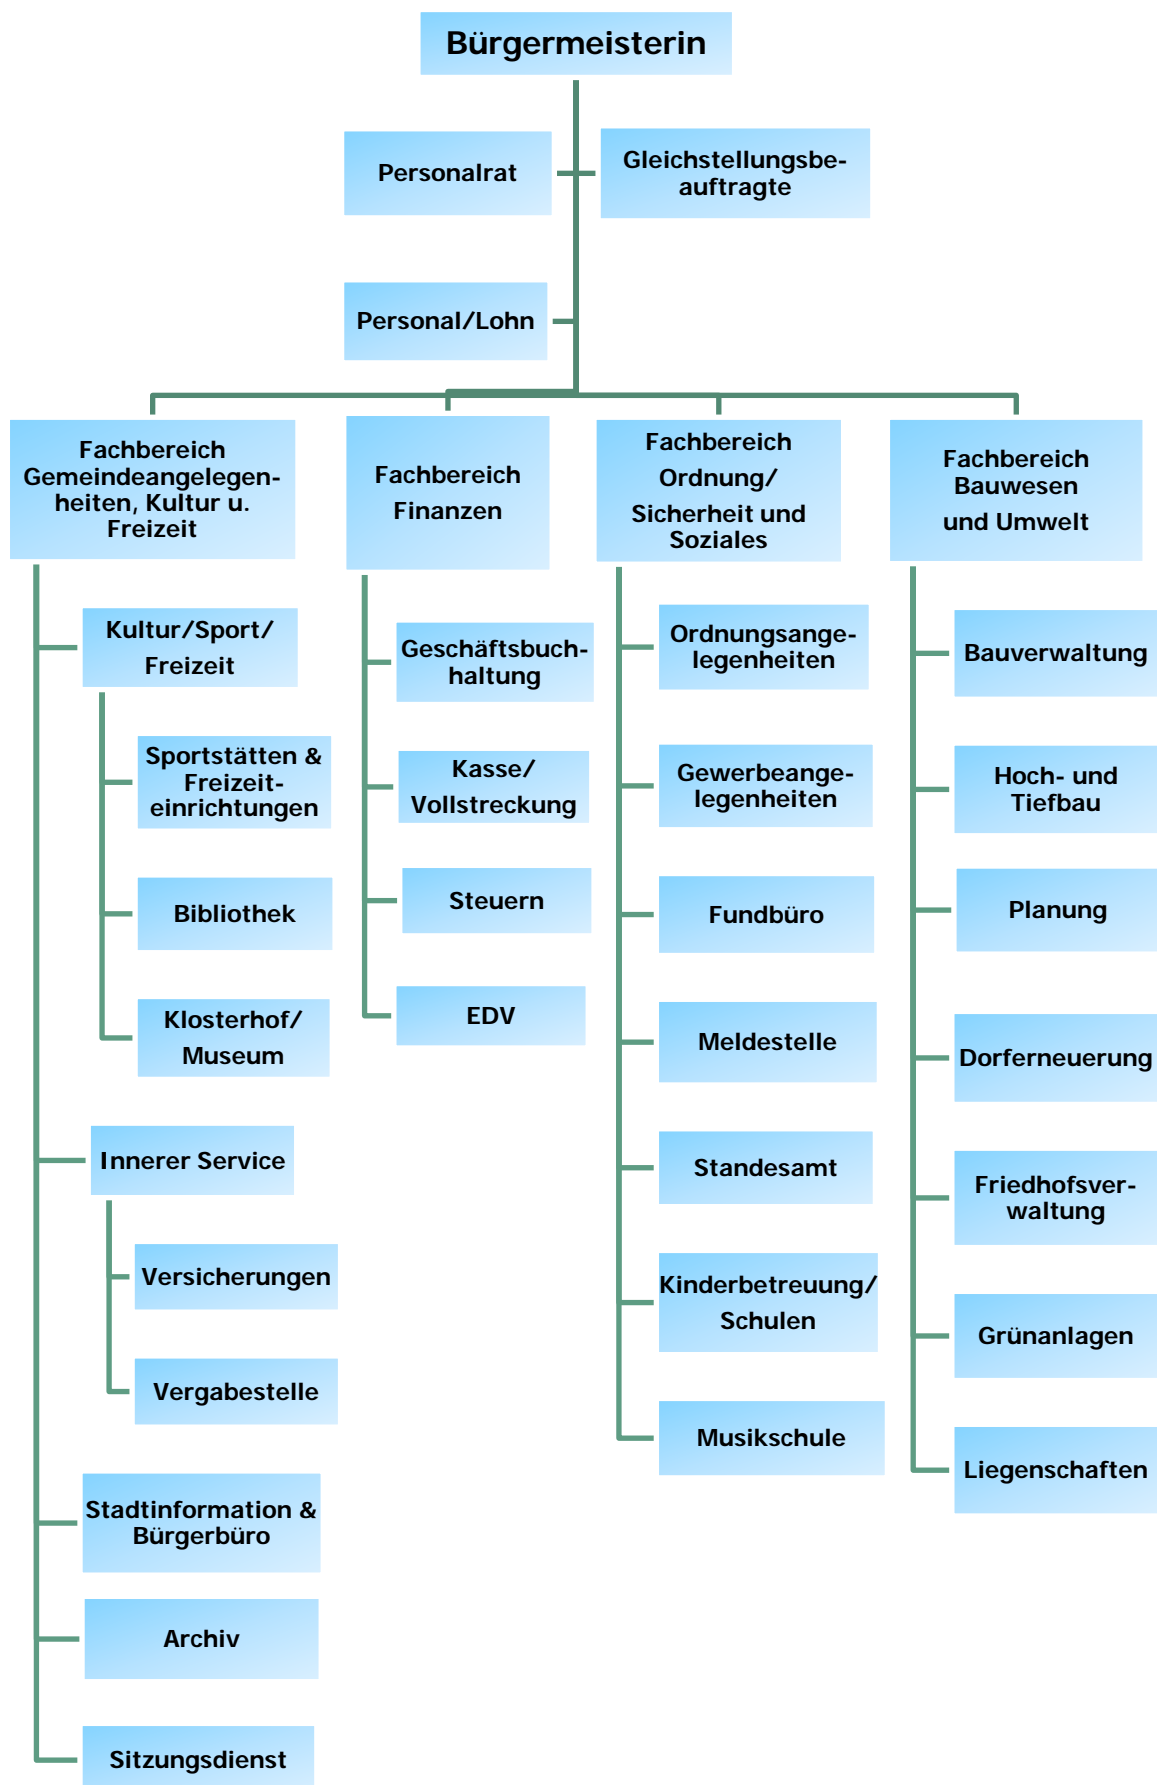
Bürgermeisterin

Personalrat

Gleichstellungsbeauftragte

Personal/Lohn

Fachbereich Gemeindeangelegenheiten, Kultur u. Freizeit

Kultur/Sport/ Freizeit

Sportstätten & Freizeiteinrichtungen

Bibliothek

Klosterhof/ Museum

Innerer Service

Versicherungen

Vergabestelle

Stadtinformation & Bürgerbüro

Archiv

Sitzungsdienst

Fachbereich Finanzen

Geschäftsbuchhaltung

Kasse/ Vollstreckung

Steuern

EDV

Fachbereich Ordnung/ Sicherheit und Soziales

Ordnungsangelegenheiten

Gewerbeangelegenheiten

Fundbüro

Meldestelle

Standesamt

Kinderbetreuung/ Schulen

Musikschule

Fachbereich Bauwesen und Umwelt

Bauverwaltung

Hoch- und Tiefbau

Planung

Dorferneuerung

Friedhofsverwaltung

Grünanlagen

Liegenschaften